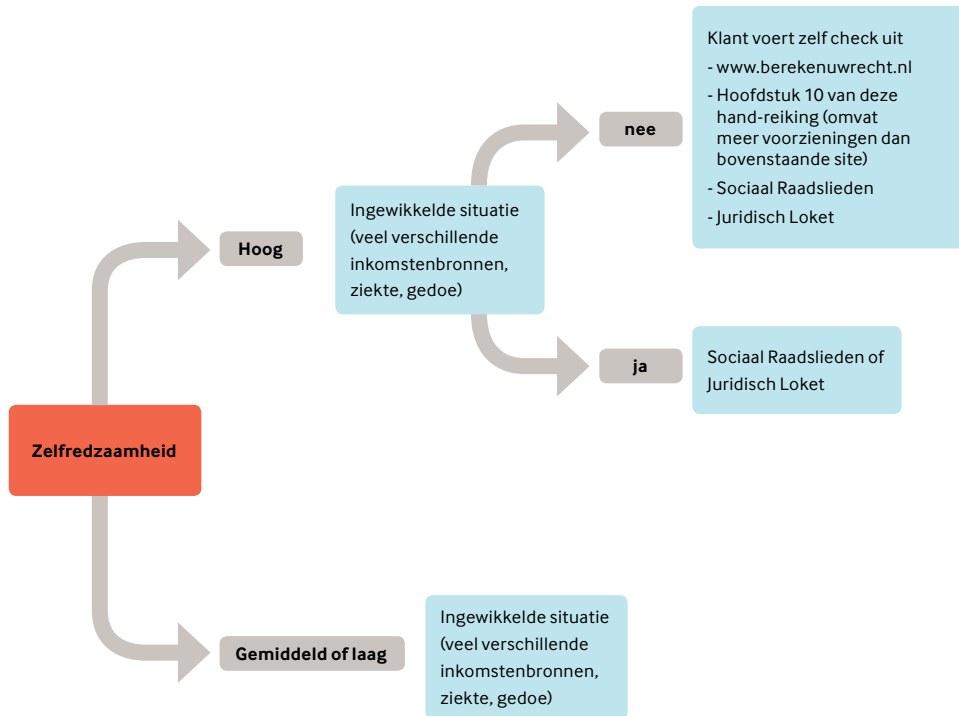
Zelfredzaamheid

Hoog

Ingewikkelde situatie (veel verschillende inkomstenbronnen, ziekte, gedoe)

nee

Klant voert zelf check uit
- www.berekenuwrecht.nl
- Hoofdstuk 10 van deze hand-reiking (omvat meer voorzieningen dan bovenstaande site)
- Sociaal Raadslieden
- Juridisch Loket

ja

Sociaal Raadslieden of Juridisch Loket

Gemiddeld of laag

Ingewikkelde situatie (veel verschillende inkomstenbronnen, ziekte, gedoe)